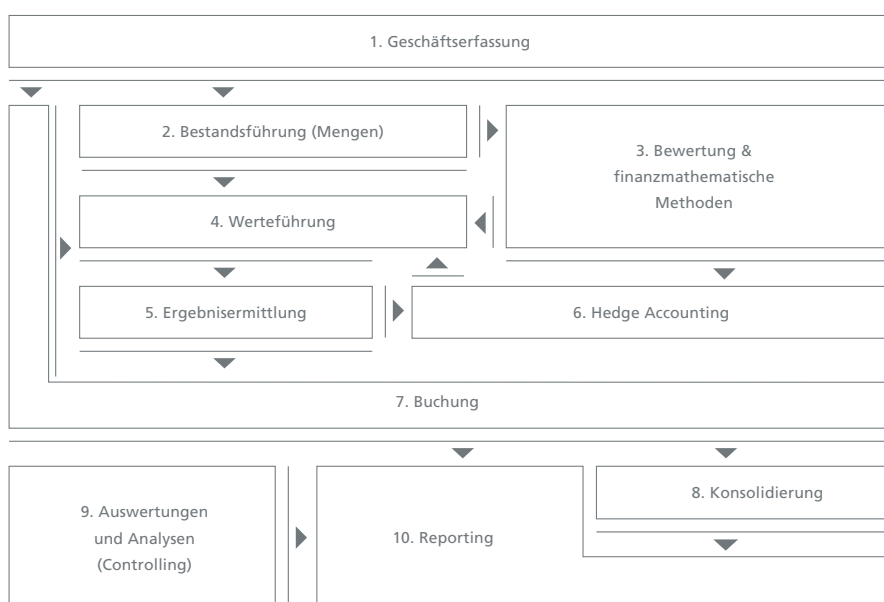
1. Geschäftserfassung

2. Bestandsführung (Mengen)

3. Bewertung & finanzmathematische Methoden

4. Werteführung

5. Ergebnisermittlung

6. Hedge Accounting

7. Buchung

9. Auswertungen und Analysen (Controlling)

10. Reporting

8. Konsolidierung